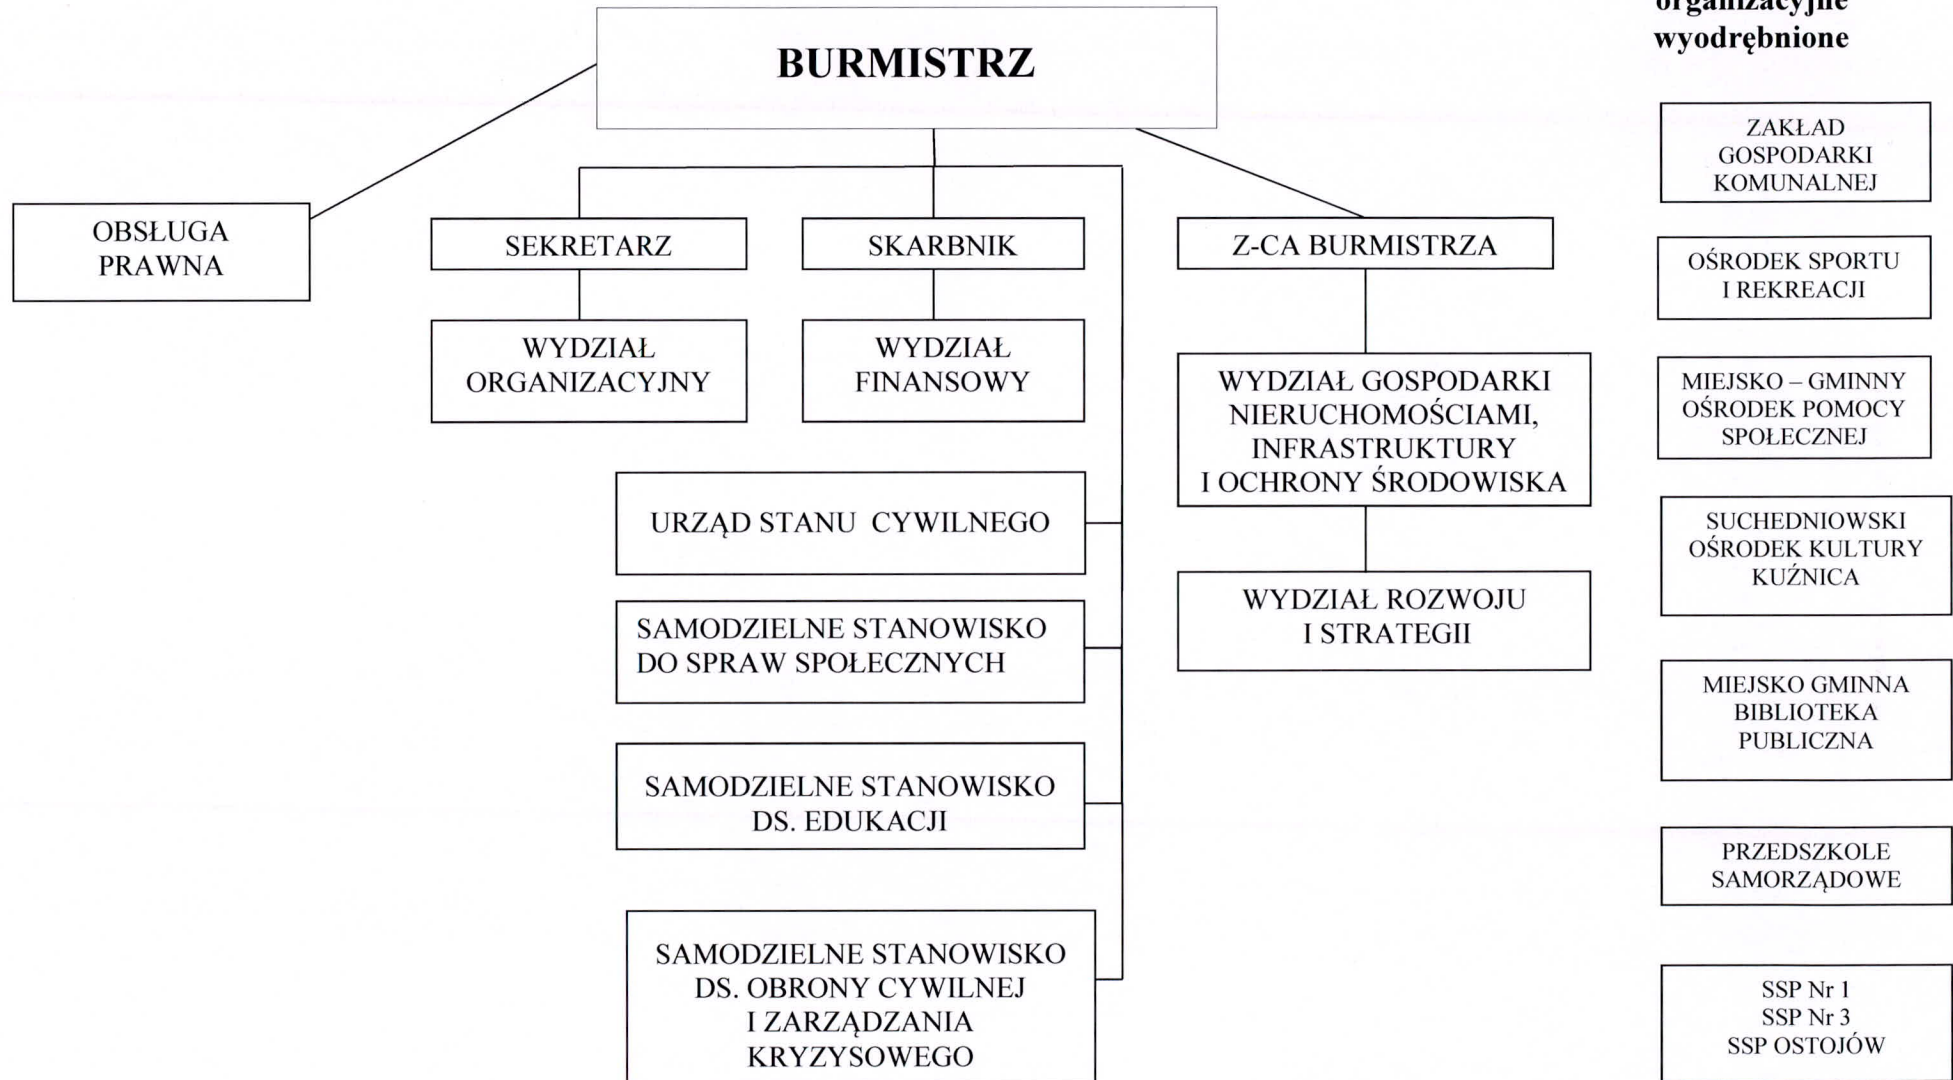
BURMISTRZ

organizacyjne wyodrębnione

OBSŁUGA PRAWNA

SEKRETARZ

WYDZIAŁ ORGANIZACYJNY

SKARBNIK

WYDZIAŁ FINANSOWY

Z-CA BURMISTRZA

WYDZIAŁ GOSPODARKI NIERUCHOMOŚCIAMI, INFRASTRUKTURY I OCHRONY ŚRODOWISKA

WYDZIAŁ ROZWOJU I STRATEGII

URZĄD STANU CYWILNEGO

SAMODZIELNE STANOWISKO DO SPRAW SPOŁECZNYCH

SAMODZIELNE STANOWISKO DS. EDUKACJI

SAMODZIELNE STANOWISKO DS. OBRONY CYWILNEJ I ZARZĄDZANIA KRYZYSOWEGO

ZAKŁAD GOSPODARKI KOMUNALNEJ

OŚRODEK SPORTU I REKREACJI

MIEJSKO – GMINNY OŚRODEK POMOCY SPOŁECZNEJ

SUCHEDNIOWSKI OŚRODEK KULTURY KUŹNICA

MIEJSKO GMINNA BIBLIOTEKA PUBLICZNA

PRZEDSZKOLE SAMORZĄDOWE

SSP Nr 1
SSP Nr 3
SSP OSTOJÓW